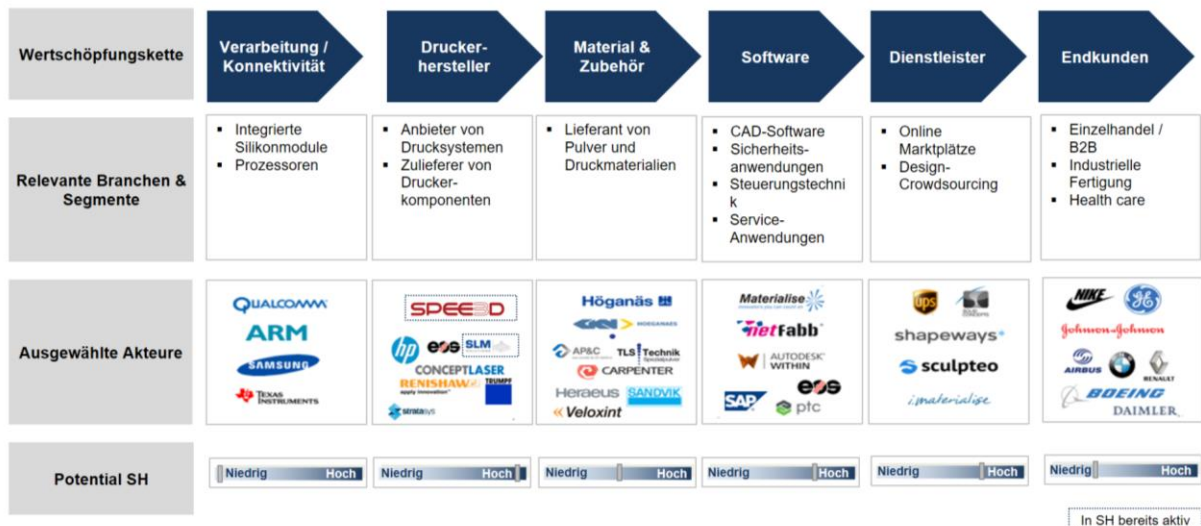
| Wertschöpfungskette | Verarbeitung / Konnektivität | Drucker-hersteller | Material & Zubehör | Software | Dienstleister | Endkunden |
|---|---|---|---|---|---|---|
| Relevante Branchen & Segmente | ▪ Integrierte Silikonmodule ▪ Prozessoren | ▪ Anbieter von Drucksystemen ▪ Zulieferer von Drucker-komponenten | ▪ Lieferant von Pulver und Druckmaterialien | ▪ CAD-Software ▪ Sicherheits-anwendungen ▪ Steuerungstechnik ▪ Service-Anwendungen | ▪ Online Marktplätze ▪ Design-Crowdsourcing | ▪ Einzelhandel / B2B ▪ Industrielle Fertigung ▪ Health care |
| Ausgewählte Akteure | QUALCOMM ARM SAMSUNG TEXAS INSTRUMENTS | SPEE3D hp eos SLM CONCEPTLASER RENISHAW apply innovation TRUMPF stratasys | Höganäs GKN HÖGANÄS AP&C TLS Technik CARPENTER Heraeus SANDVIK Veloxint | Materialise netfabb AUTODESK WITHIN eos SAP ptc | ups shapeways sculpteo i.materialise | NIKE GE Johnson&Johnson AIRBUS RENAULT BOEING DAIMLER |
| Potential SH | Niedrig Hoch | Niedrig Hoch | Niedrig Hoch | Niedrig Hoch | Niedrig Hoch | Niedrig Hoch |

In SH bereits aktiv